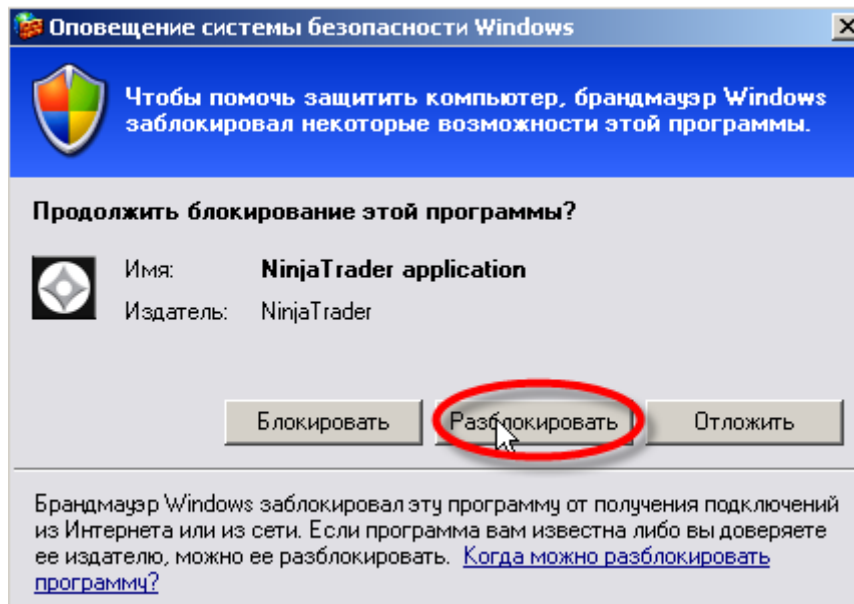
Оповещение системы безопасности Windows

Чтобы помочь защитить компьютер, брандмауэр Windows заблокировал некоторые возможности этой программы.

Продолжить блокирование этой программы?

Имя: NinjaTrader application

Издатель: NinjaTrader

Блокировать | Разблокировать | Отложить

Брандмауэр Windows заблокировал эту программу от получения подключений из Интернета или из сети. Если программа вам известна либо вы доверяете ее издателю, можно ее разблокировать. Когда можно разблокировать программу?